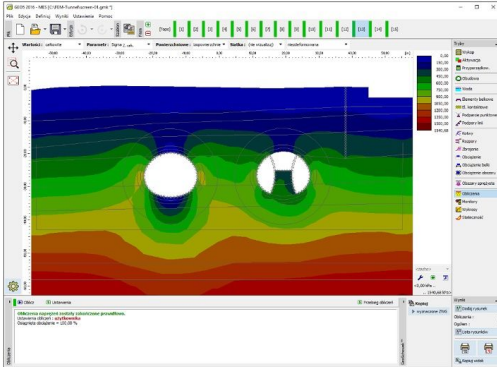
GEO5 2016 - MES [C:\SEM-TunelNawiercen-04.gmk *]

Plik Edycja Definiuj Wyniki Ustawienia Pomoc

[Topo] [1] [2] [3] [4] [5] [6] [7] [8] [9] [10] [11] [12] [13] [14] [15]

Wartości : całkowite Parametr : Sigma z,eff Przemieszczone : nieprzemieszczone Siatka : (nie wizualizuj) niezdefiniowane

0,00
150,00
300,00
450,00
600,00
750,00
900,00
1050,00
1200,00
1350,00
1500,00
1650,00
1800,00
1950,00
2100,00

Etap

Wykop
Aktywacja
Przypisywanie
Obciążenie
Woda
Elementy belkowe
El. kontaktowe
Podpory punktowe
Podpory linii
Kotwy
Rozpory
Zbrojenie
Obciążenie
Obciążenie belek
Obciążenie obszaru
Obszary sprężysta
Obliczenia
Monitory
Wykresy
Obiekt rozdział

Obliczenia Ustawienia

Obliczenia zaprojektowany zostały zakończone prawidłowo.
Ustawienia obliczeń : szybkimkiem
Osiągnięta obciążenie = 100,00 %

Przebieg obliczeń

Raport
wyniszczone (TMA)

Wyniki
Dodaj rysunek
Obliczenia :
Ogółem :
Lista rysunków

Raport wyniki

Obliczenia